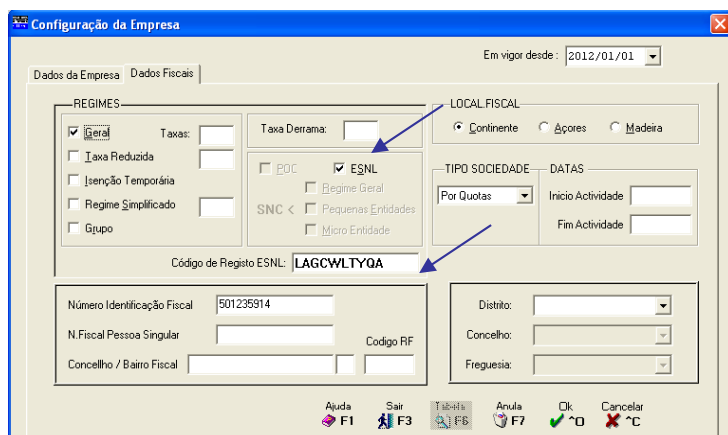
Configuração da Empresa

Em vigor desde : 2012/01/01

Dados da Empresa | Dados Fiscais

REGIMES
Geral
Taxas:
Taxa Reduzida
Isenção Temporária
Regime Simplificado
Grupo

Taxa Derrama:

POC
ESNL
SNC <
Regime Geral
Pequenas Entidades
Micro Entidade

LOCAL FISCAL
Continente
Açores
Madeira

TIPO SOCIEDADE
Por Quotas

DATAS
Inicio Actividade
Fim Actividade

Código de Registo ESNL: LAGCWLTYQA

Número Identificação Fiscal 501235914
N.Fiscal Pessoa Singular
Codigo RF
Concellho / Bairro Fiscal

Distrito:
Concelho:
Freguesia:

Ajuda F1
Sair F3
Tabela F6
Anula F7
Ok ^O
Cancelar ^C